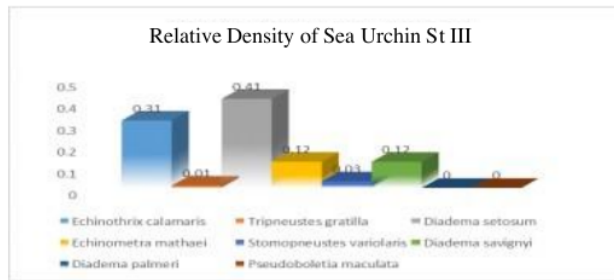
Relative Density of Sea Urchin St III

0.5
0.4
0.3
0.2
0.1
0

0.31
0.01
0.41
0.12
0.03
0.12
0
0

Echinothrix calamaris
Tripneustes gratilla
Diadema setosum
Echinometra mathaei
Stomopneustes variolaris
Diadema savignyi
Diadema palmeri
Pseudoboletia maculata